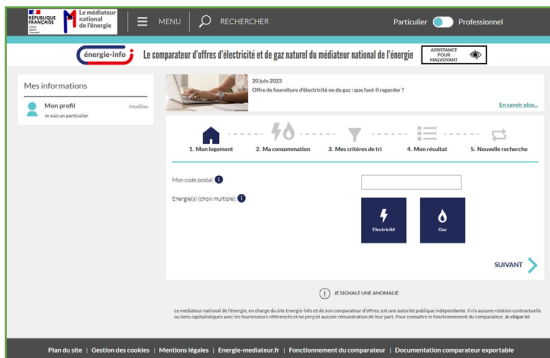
RÉPUBLIQUE FRANÇAISE Liberté Égalité Fraternité

Le médiateur national de l'énergie

MENU

RECHERCHER

Particulier

Professionnel

énergie-info

Le comparateur d'offres d'électricité et de gaz naturel du médiateur national de l'énergie

ASSISTANCE POUR MALVOYANT

Mes informations

Mon profil

Modifier

Je suis un particulier

20 juin 2023

Offre de fourniture d'électricité ou de gaz : que faut-il regarder ?

En savoir plus...

1. Mon logement

2. Ma consommation

3. Mes critères de tri

4. Mon résultat

5. Nouvelle recherche

Mon code postal

Energie(s) (choix multiple)

Electricité

Gaz

SUIVANT

JE SIGNALE UNE ANOMALIE

Le médiateur national de l'énergie, en charge du site Energie Info et de son comparateur d'offres, est une autorité publique indépendante. Il n'a aucune relation contractuelle ou liens capitalistiques avec les fournisseurs référencés et ne perçoit aucune rémunération de leur part. Pour connaître le fonctionnement du comparateur, je clique ici

Plan du site | Gestion des cookies | Mentions légales | Energie-mediateur.fr | Fonctionnement du comparateur | Documentation comparateur exportable